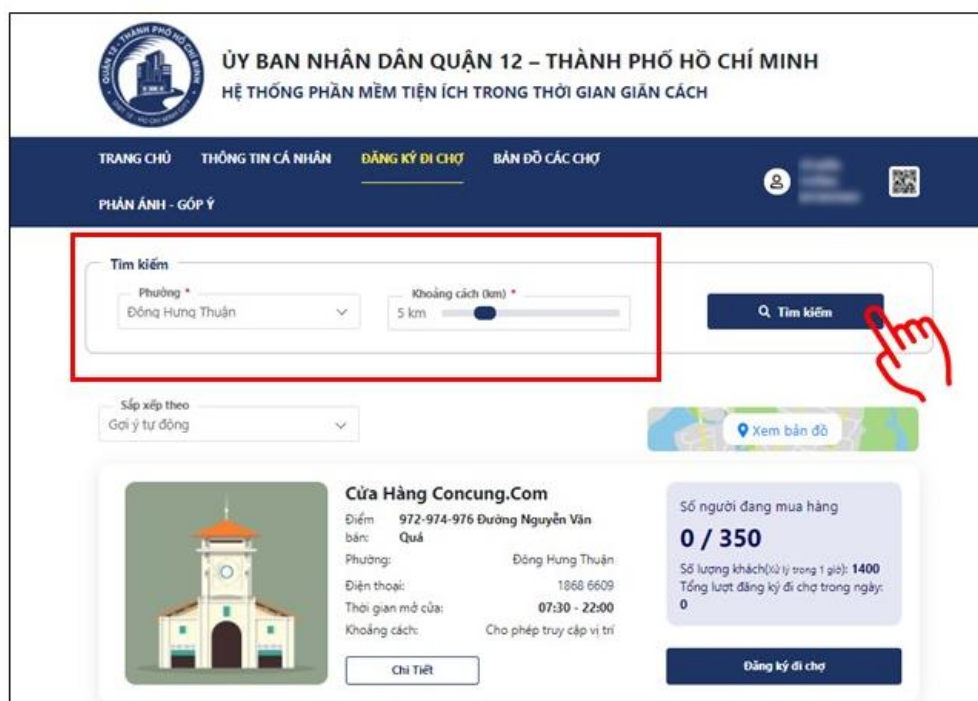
ỦY BAN NHÂN DÂN QUẬN 12 – THÀNH PHỐ HỒ CHÍ MINH
HỆ THỐNG PHẦN MỀM TIỆN ÍCH TRONG THỜI GIAN GIÃN CÁCH

TRANG CHỦ THÔNG TIN CÁ NHÂN ĐĂNG KÝ ĐI CHỢ BẢN ĐỒ CÁC CHỢ
PHẢN ÁNH - GÓP Ý

Tìm kiếm
Phường *
Đông Hưng Thuận
Khoảng cách (km) *
5 km
Tìm kiếm

Sắp xếp theo
Gợi ý tự động
Xem bản đồ

Cửa Hàng Concung.Com
Điểm bán: 972-974-976 Đường Nguyễn Văn Quá
Phường: Đông Hưng Thuận
Điện thoại: 1868 6609
Thời gian mở cửa: 07:30 - 22:00
Khoảng cách: Cho phép truy cập vị trí
Chi Tiết

Số người đang mua hàng
0 / 350
Số lượng khách(xử lý trong 1 giờ): 1400
Tổng lượt đăng ký đi chợ trong ngày: 0
Đăng ký đi chợ